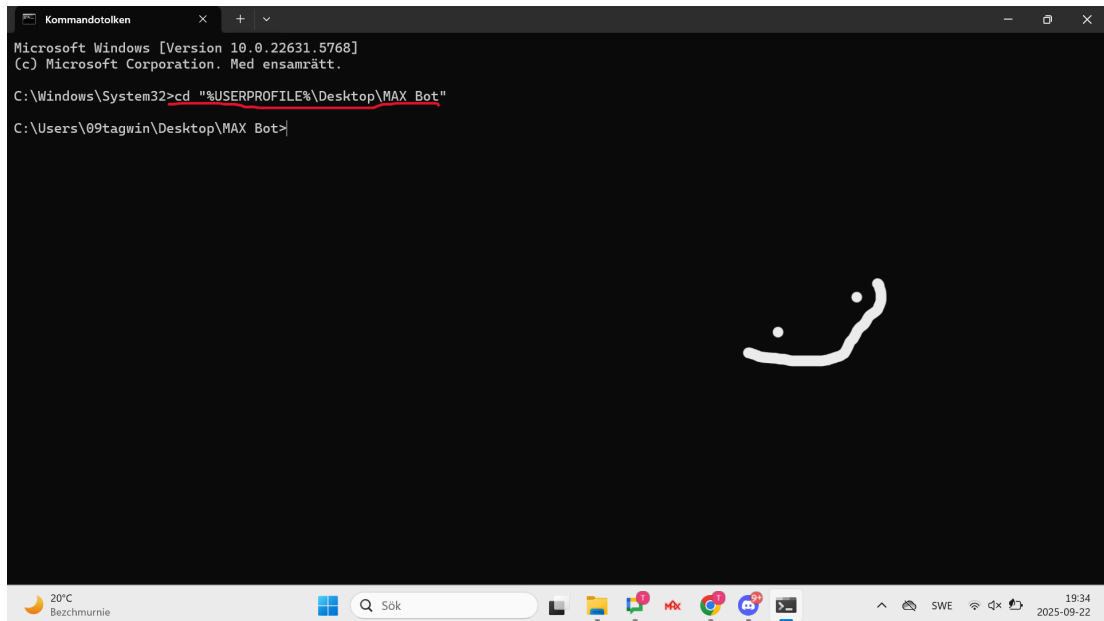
Kommandotolken

Microsoft Windows [Version 10.0.22631.5768]
(c) Microsoft Corporation. Med ensamrätt.

C:\Windows\System32>cd "%USERPROFILE%\Desktop\MAX Bot"

C:\Users\09tagwin\Desktop\MAX Bot>

20°C
Bezchmurnie

Sök

SWE

19:34
2025-09-22